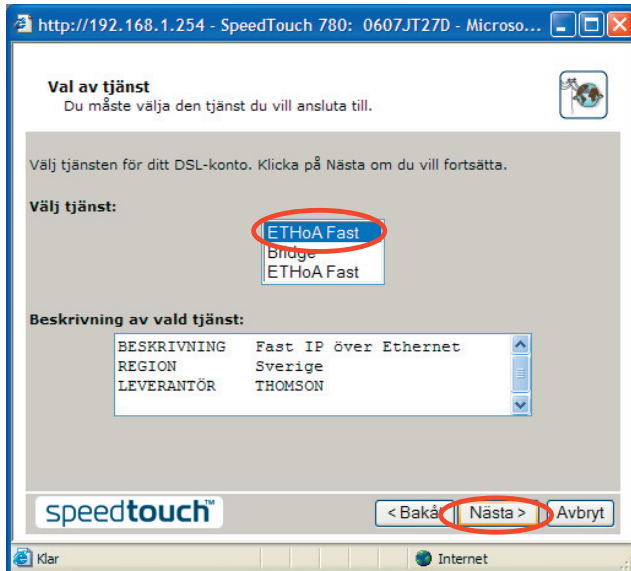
http://192.168.1.254 - SpeedTouch 780: 0607JT27D - Microso...

Val av tjänst
Du måste välja den tjänst du vill ansluta till.

Välj tjänsten för ditt DSL-konto. Klicka på Nästa om du vill fortsätta.

Välj tjänst:

ETHoA Fast
Bridge
ETHoA Fast

Beskrivning av vald tjänst:

BESKRIVNING Fast IP över Ethernet
REGION Sverige
LEVERANTÖR THOMSON

speedtouch™

< Bakåt
Nästa >
Avbryt

Klar
Internet